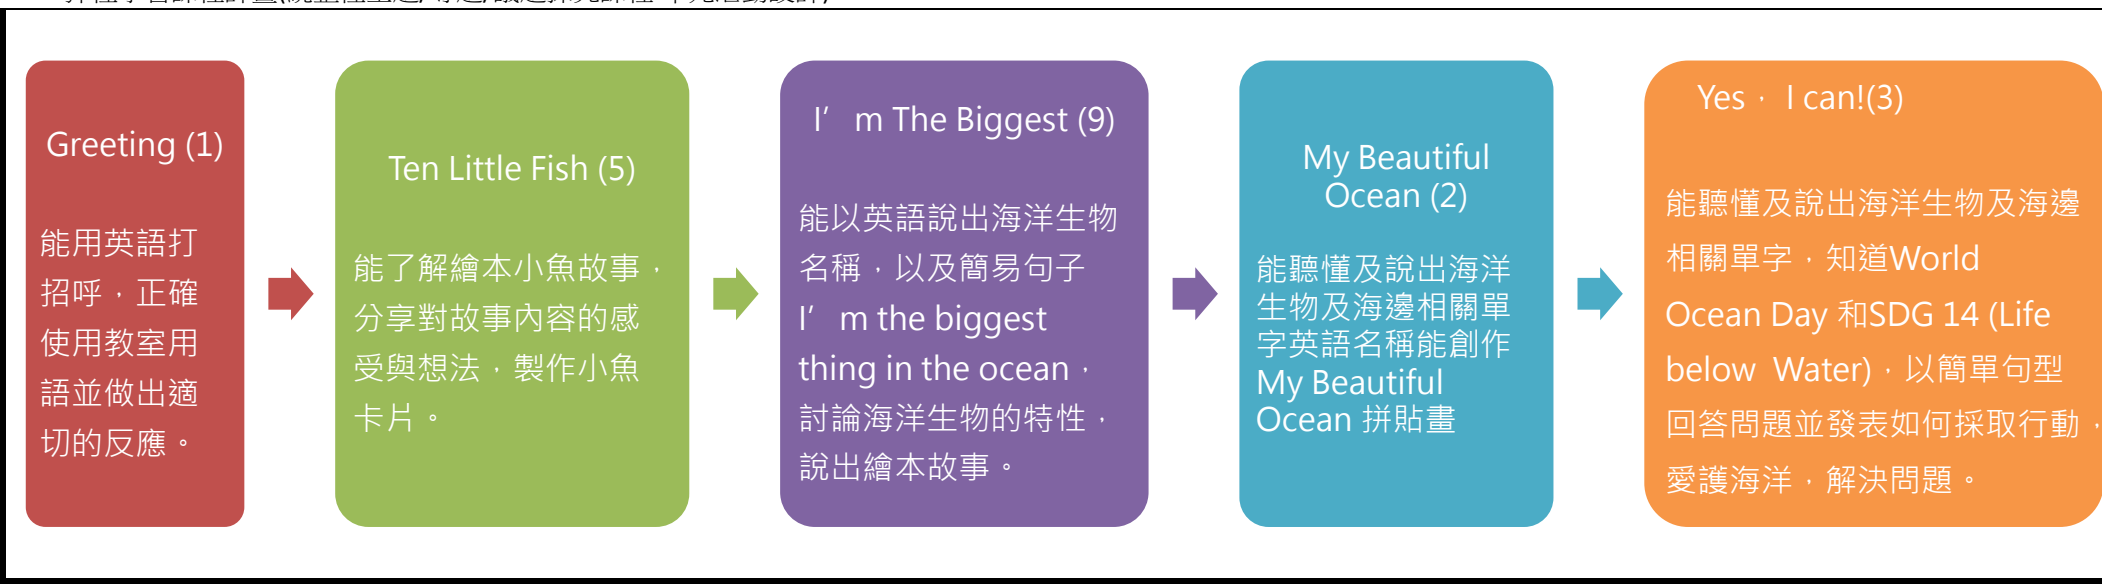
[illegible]

Greeting (1)

能用英語打招呼，正確使用教室用語並做出適切的反應。

Ten Little Fish (5)

能了解繪本小魚故事，分享對故事內容的感受與想法，製作小魚卡片。

I’ m The Biggest (9)

能以英語說出海洋生物名稱，以及簡易句子 I’ m the biggest thing in the ocean，討論海洋生物的特性，說出繪本故事。

My Beautiful Ocean (2)

能聽懂及說出海洋生物及海邊相關單字英語名稱能創作 My Beautiful Ocean 拼貼畫

Yes， I can!(3)

能聽懂及說出海洋生物及海邊相關單字，知道World Ocean Day 和SDG 14 (Life below Water)，以簡單句型回答問題並發表如何採取行動，愛護海洋，解決問題。